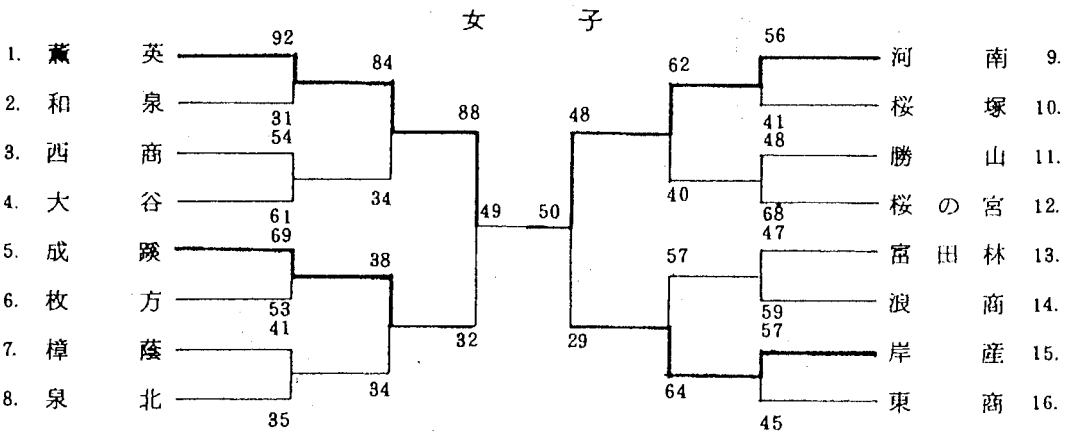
女　子

1. 薫　英
2. 和　泉
3. 西　商
4. 大　谷
5. 成　蹊
6. 枚　方
7. 樟　蔭
8. 泉　北

92
31
84
54
34
61
88
69
38
53
41
32
34
35
49
50

河　南 9.
桜　塚 10.
勝　山 11.
桜の宮 12.
富田林 13.
浪　商 14.
岸　産 15.
東　商 16.

56
41
62
48
48
40
68
47
57
59
29
57
64
45